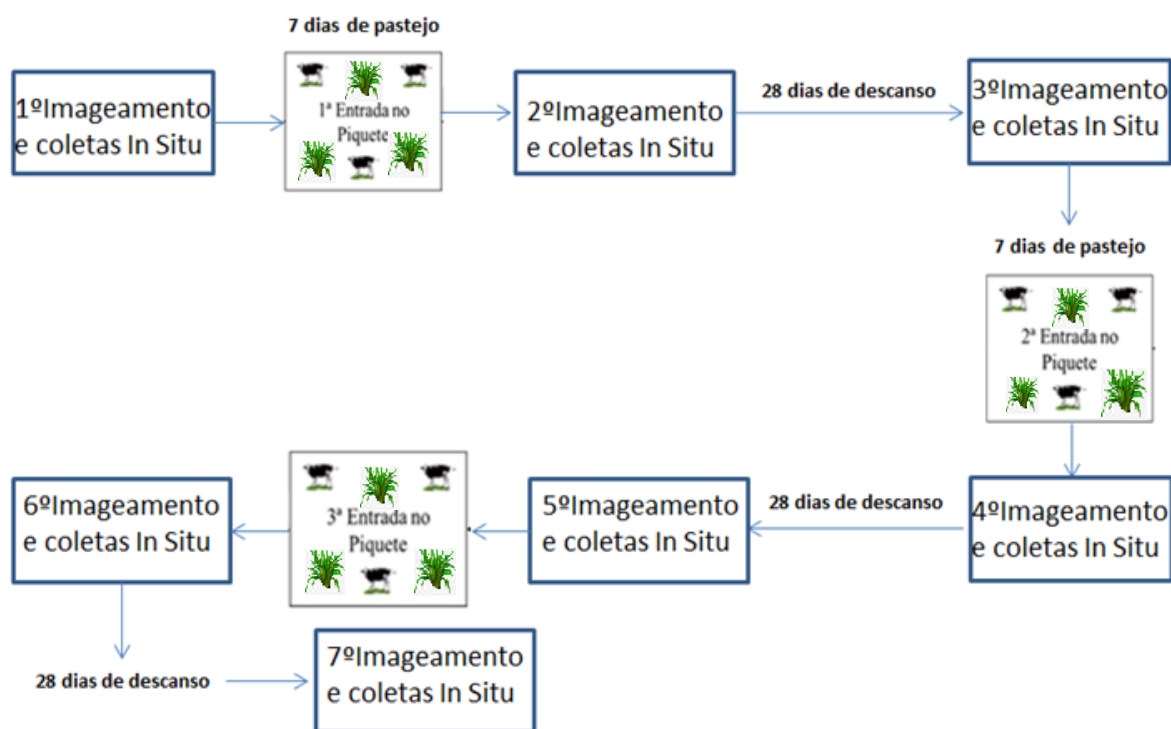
1ºImageamento e coletas In Situ

7 dias de pastejo

1ª Entrada no Piquete

2ºImageamento e coletas In Situ

28 dias de descanso

3ºImageamento e coletas In Situ

7 dias de pastejo

2ª Entrada no Piquete

4ºImageamento e coletas In Situ

28 dias de descanso

5ºImageamento e coletas In Situ

3ª Entrada no Piquete

6ºImageamento e coletas In Situ

28 dias de descanso

7ºImageamento e coletas In Situ